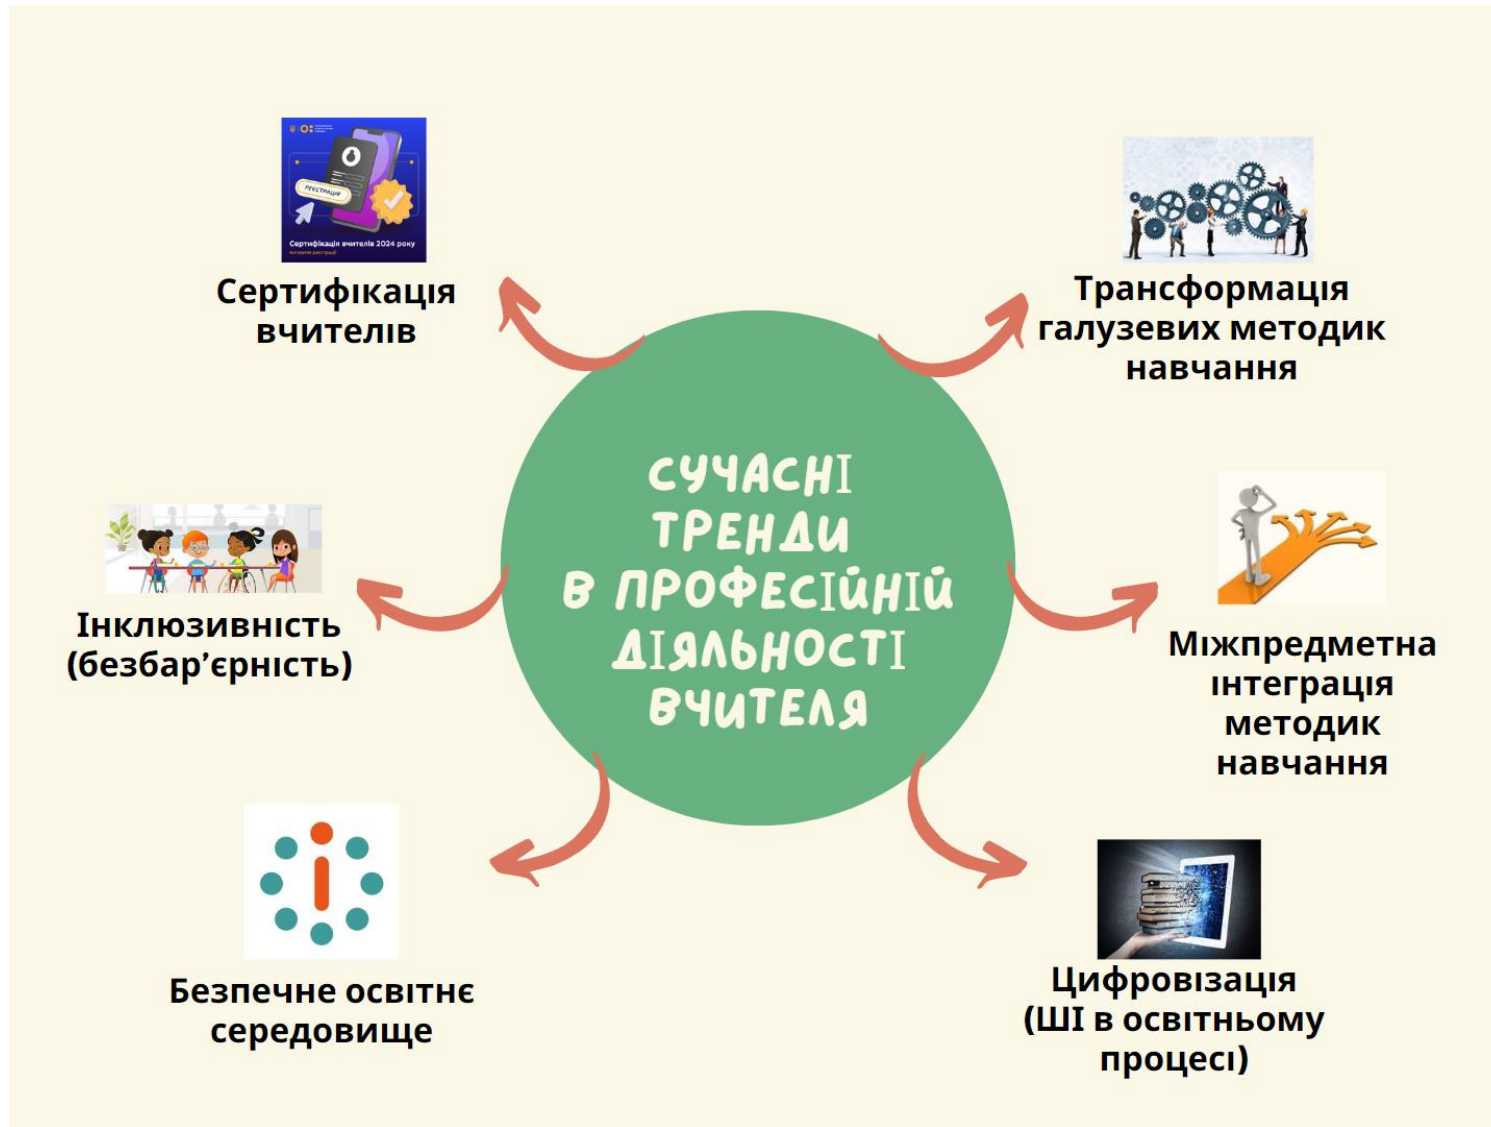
СУЧАСНІ ТРЕНДИ В ПРОФЕСІЙНІЙ ДІЯЛЬНОСТІ ВЧИТЕЛЯ

РЕЄСТРАЦІЯ
Сертифікація вчителів 2024 року

Сертифікація вчителів

Трансформація галузевих методик навчання

Інклюзивність (безбар'єрність)

Міжпредметна інтеграція методик навчання

Безпечне освітнє середовище

Цифровізація (ШІ в освітньому процесі)